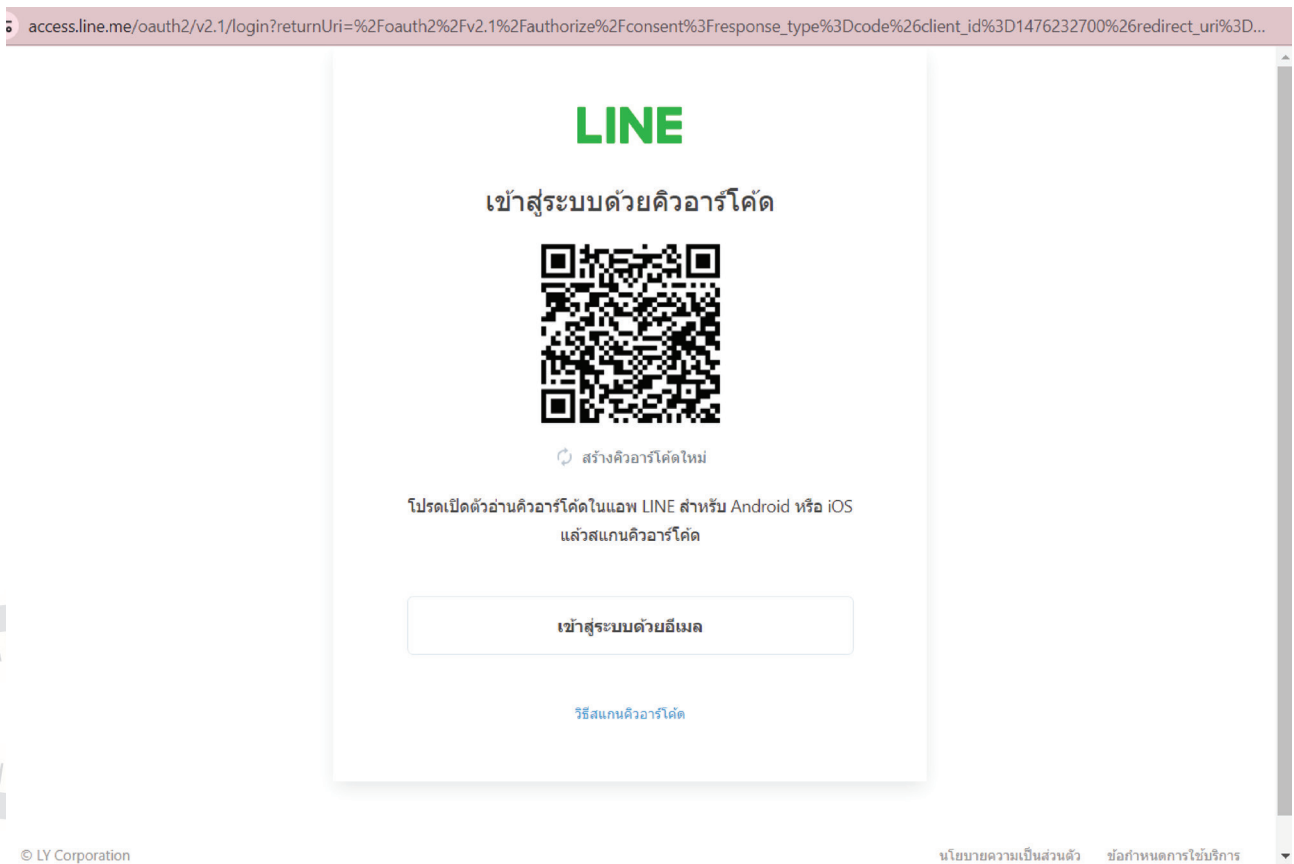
access.line.me/oauth2/v2.1/login?returnUri=%2Foauth2%2Fv2.1%2Fauthorize%2Fconsent%3Fresponse_type%3Dcode%26client_id%3D1476232700%26redirect_uri%3D...

LINE

เข้าสู่ระบบด้วยคิวอาร์โค้ด

สร้างคิวอาร์โค้ดใหม่

โปรดเปิดตัวอ่านคิวอาร์โค้ดในแอพ LINE สำหรับ Android หรือ iOS แล้วสแกนคิวอาร์โค้ด

เข้าสู่ระบบด้วยอีเมล

วิธีสแกนคิวอาร์โค้ด

© LY Corporation

นโยบายความเป็นส่วนตัว ข้อกำหนดการใช้บริการ